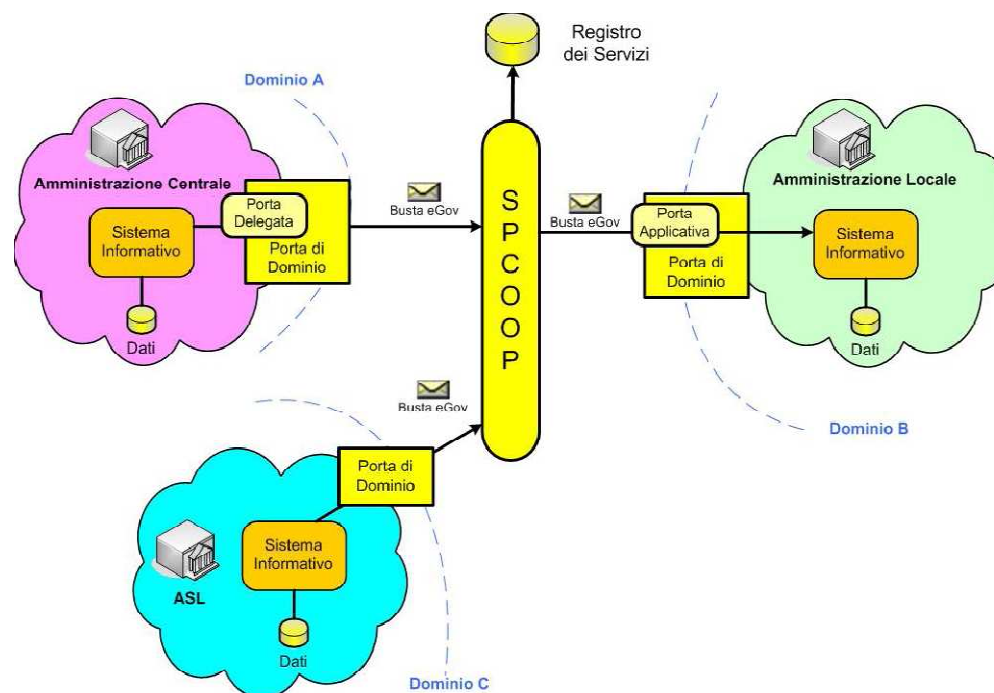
Registro dei Servizi

Dominio A

Amministrazione Centrale

Sistema Informativo

Porta Delegata

Porta di Dominio

Dati

Busta eGov

S P C O O P

Busta eGov

Porta Applicativa

Porta di Dominio

Amministrazione Locale

Sistema Informativo

Dati

Dominio B

Busta eGov

Porta di Dominio

Sistema Informativo

ASL

Dati

Dominio C